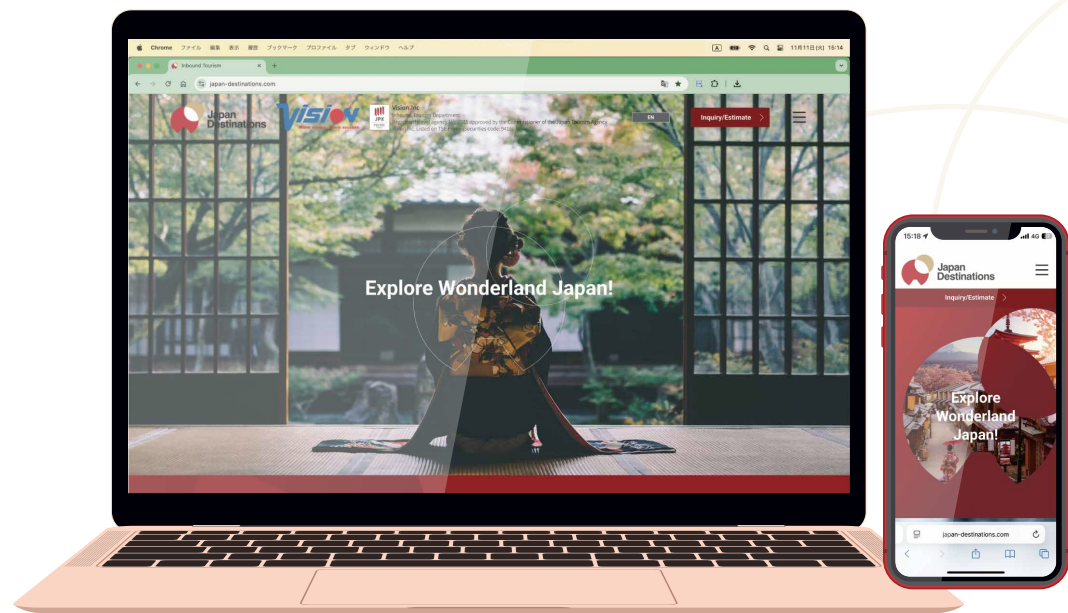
Chrome ファイル 編集 表示 履歴 ブックマーク プロファイル タブ ウィンドウ ヘルプ
11月11日(火) 15:14

Inbound Tourism

japan-destinations.com

Japan Destinations

Vision

JPX

Vision, Inc.
Inbound Tourism Department
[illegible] approved by the Commissioner of the Japan Tourism Agency
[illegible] Listed on the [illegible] Securities code 9416

EN

Inquiry/Estimate

Explore Wonderland Japan!

15:18
4G

Japan Destinations

Inquiry/Estimate

Explore Wonderland Japan!

japan-destinations.com